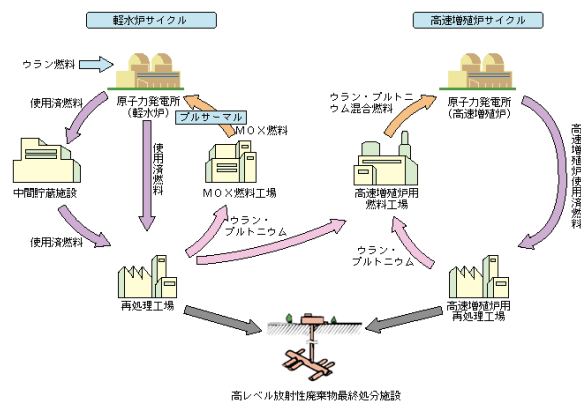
軽水炉サイクル

高速増殖炉サイクル

ウラン燃料

原子力発電所（軽水炉）

使用済燃料

プルサーマル

MOX燃料

使用済燃料

中間貯蔵施設

MOX燃料工場

使用済燃料

ウラン・プルトニウム

再処理工場

ウラン・プルトニウム混合燃料

原子力発電所（高速増殖炉）

高速増殖炉使用済燃料

高速増殖炉用燃料工場

ウラン・プルトニウム

高速増殖炉用再処理工場

高レベル放射性廃棄物最終処分施設